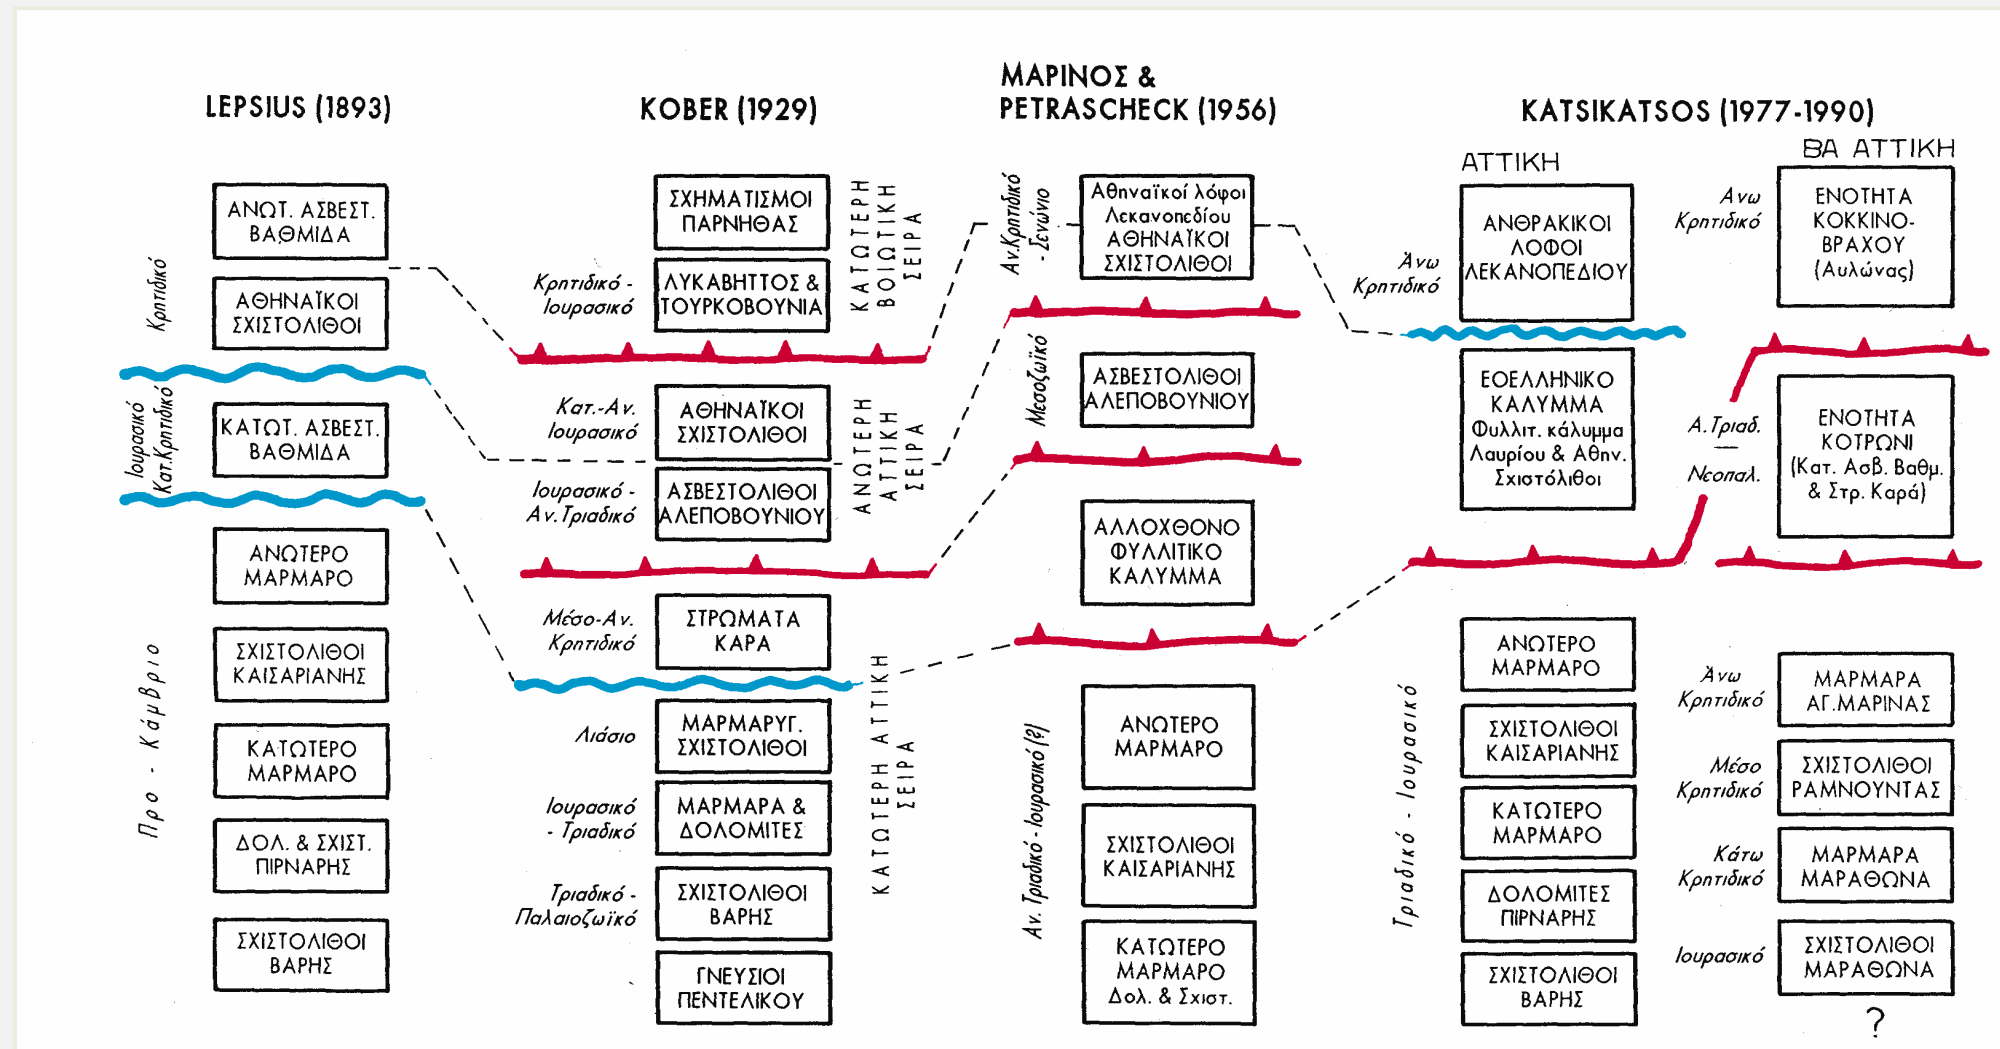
LEPSIUS (1893)

Κρητιδικό

ΑΝΩΤ. ΑΣΒΕΣΤ. ΒΑΘΜΙΔΑ

ΑΘΗΝΑΪΚΟΙ ΣΧΙΣΤΟΛΙΘΟΙ

Ιουρασικό Κατ.Κρητιδικό

ΚΑΤΩΤ. ΑΣΒΕΣΤ. ΒΑΘΜΙΔΑ

Προ - Κάμβριο

ΑΝΩΤΕΡΟ ΜΑΡΜΑΡΟ

ΣΧΙΣΤΟΛΙΘΟΙ ΚΑΙΣΑΡΙΑΝΗΣ

ΚΑΤΩΤΕΡΟ ΜΑΡΜΑΡΟ

ΔΟΛ. & ΣΧΙΣΤ. ΠΙΡΝΑΡΗΣ

ΣΧΙΣΤΟΛΙΘΟΙ ΒΑΡΗΣ

KOBER (1929)

ΣΧΗΜΑΤΙΣΜΟΙ ΠΑΡΝΗΘΑΣ

Κρητιδικό - Ιουρασικό

ΛΥΚΑΒΗΤΤΟΣ & ΤΟΥΡΚΟΒΟΥΝΙΑ

ΚΑΤΩΤΕΡΗ ΒΟΙΩΤΙΚΗ ΣΕΙΡΑ

Κατ.-Αν. Ιουρασικό

ΑΘΗΝΑΪΚΟΙ ΣΧΙΣΤΟΛΙΘΟΙ

Ιουρασικό - Αν.Τριαδικό

ΑΣΒΕΣΤΟΛΙΘΟΙ ΑΛΕΠΟΒΟΥΝΙΟΥ

ΑΝΩΤΕΡΗ ΑΤΤΙΚΗ ΣΕΙΡΑ

Μέσο-Αν. Κρητιδικό

ΣΤΡΩΜΑΤΑ ΚΑΡΑ

Λιάσιο

ΜΑΡΜΑΡΥΓ. ΣΧΙΣΤΟΛΙΘΟΙ

Ιουρασικό - Τριαδικό

ΜΑΡΜΑΡΑ & ΔΟΛΟΜΙΤΕΣ

Τριαδικό - Παλαιοζωϊκό

ΣΧΙΣΤΟΛΙΘΟΙ ΒΑΡΗΣ

ΓΝΕΥΣΙΟΙ ΠΕΝΤΕΛΙΚΟΥ

ΚΑΤΩΤΕΡΗ ΑΤΤΙΚΗ ΣΕΙΡΑ

ΜΑΡΙΝΟΣ & PETRASCHECK (1956)

Αν.Κρητιδικό - Σενώνιο

Αθηναϊκοί λόφοι Λεκανοπεδίου ΑΘΗΝΑΪΚΟΙ ΣΧΙΣΤΟΛΙΘΟΙ

Μεσοζωϊκό

ΑΣΒΕΣΤΟΛΙΘΟΙ ΑΛΕΠΟΒΟΥΝΙΟΥ

ΑΛΛΟΧΘΟΝΟ ΦΥΛΛΙΤΙΚΟ ΚΑΛΥΜΜΑ

Αν. Τριαδικό - Ιουρασικό (?)

ΑΝΩΤΕΡΟ ΜΑΡΜΑΡΟ

ΣΧΙΣΤΟΛΙΘΟΙ ΚΑΙΣΑΡΙΑΝΗΣ

ΚΑΤΩΤΕΡΟ ΜΑΡΜΑΡΟ Δολ. & Σχιστ.

KATSIKATSOS (1977-1990)

ΑΤΤΙΚΗ

Άνω Κρητιδικό

ΑΝΘΡΑΚΙΚΟΙ ΛΟΦΟΙ ΛΕΚΑΝΟΠΕΔΙΟΥ

ΕΟΕΛΛΗΝΙΚΟ ΚΑΛΥΜΜΑ Φυλλιτ. κάλυμμα Λαυρίου & Αθην. Σχιστόλιθοι

Τριαδικό - Ιουρασικό

ΑΝΩΤΕΡΟ ΜΑΡΜΑΡΟ

ΣΧΙΣΤΟΛΙΘΟΙ ΚΑΙΣΑΡΙΑΝΗΣ

ΚΑΤΩΤΕΡΟ ΜΑΡΜΑΡΟ

ΔΟΛΟΜΙΤΕΣ ΠΙΡΝΑΡΗΣ

ΣΧΙΣΤΟΛΙΘΟΙ ΒΑΡΗΣ

ΒΑ ΑΤΤΙΚΗ

Άνω Κρητιδικό

ΕΝΟΤΗΤΑ ΚΟΚΚΙΝΟ-ΒΡΑΧΟΥ (Αυλώνας)

Α.Τριαδ. — Νεοπαλ.

ΕΝΟΤΗΤΑ ΚΟΤΡΩΝΙ (Κατ. ΑσΒ. Βαθμ. & Στρ. Καρά)

Άνω Κρητιδικό

ΜΑΡΜΑΡΑ ΑΓ.ΜΑΡΙΝΑΣ

Μέσο Κρητιδικό

ΣΧΙΣΤΟΛΙΘΟΙ ΡΑΜΝΟΥΝΤΑΣ

Κάτω Κρητιδικό

ΜΑΡΜΑΡΑ ΜΑΡΑΘΩΝΑ

Ιουρασικό

ΣΧΙΣΤΟΛΙΘΟΙ ΜΑΡΑΘΩΝΑ

?